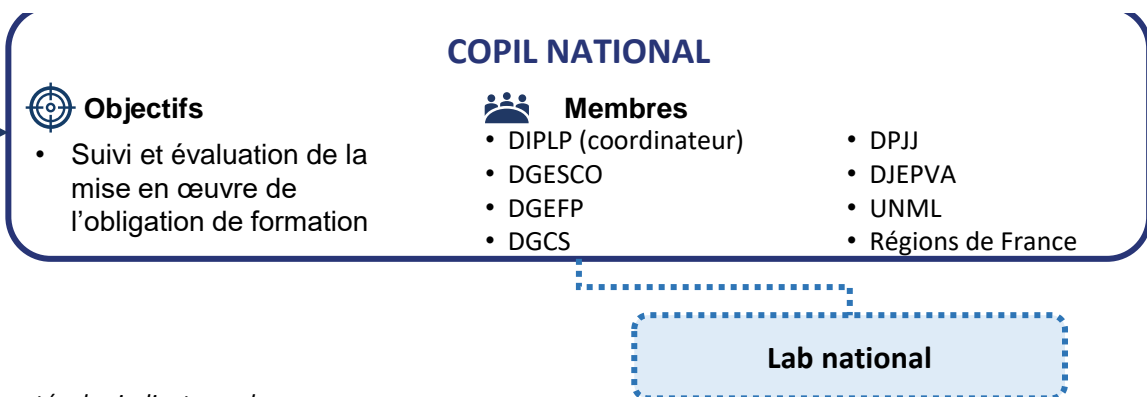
COPIL NATIONAL

Objectifs

• Suivi et évaluation de la mise en œuvre de l'obligation de formation

Membres

• DIPLP (coordinateur)
• DGESCO
• DGEFP
• DGCS

• DPJJ
• DJEPVA
• UNML
• Régions de France

Lab national

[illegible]